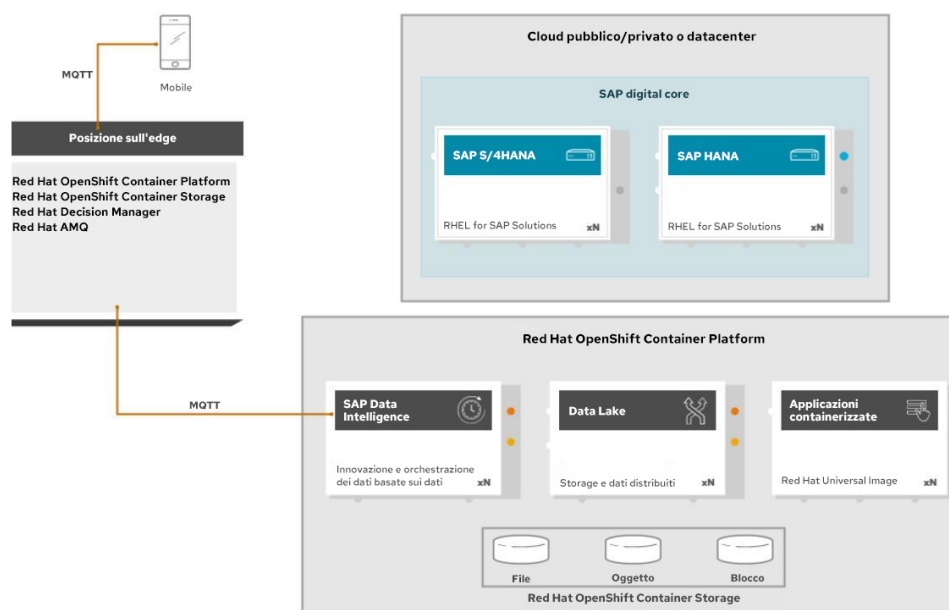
Mobile

MQTT

Posizione sull'edge

Red Hat OpenShift Container Platform
Red Hat OpenShift Container Storage
Red Hat Decision Manager
Red Hat AMQ

Cloud pubblico/privato o datacenter

SAP digital core

SAP S/4HANA

RHEL for SAP Solutions xN

SAP HANA

RHEL for SAP Solutions xN

Red Hat OpenShift Container Platform

MQTT

SAP Data Intelligence

Innovazione e orchestrazione dei dati basate sui dati xN

Data Lake

Storage e dati distribuiti xN

Applicazioni containerizzate

Red Hat Universal Image xN

File

Oggetto

Blocco

Red Hat OpenShift Container Storage